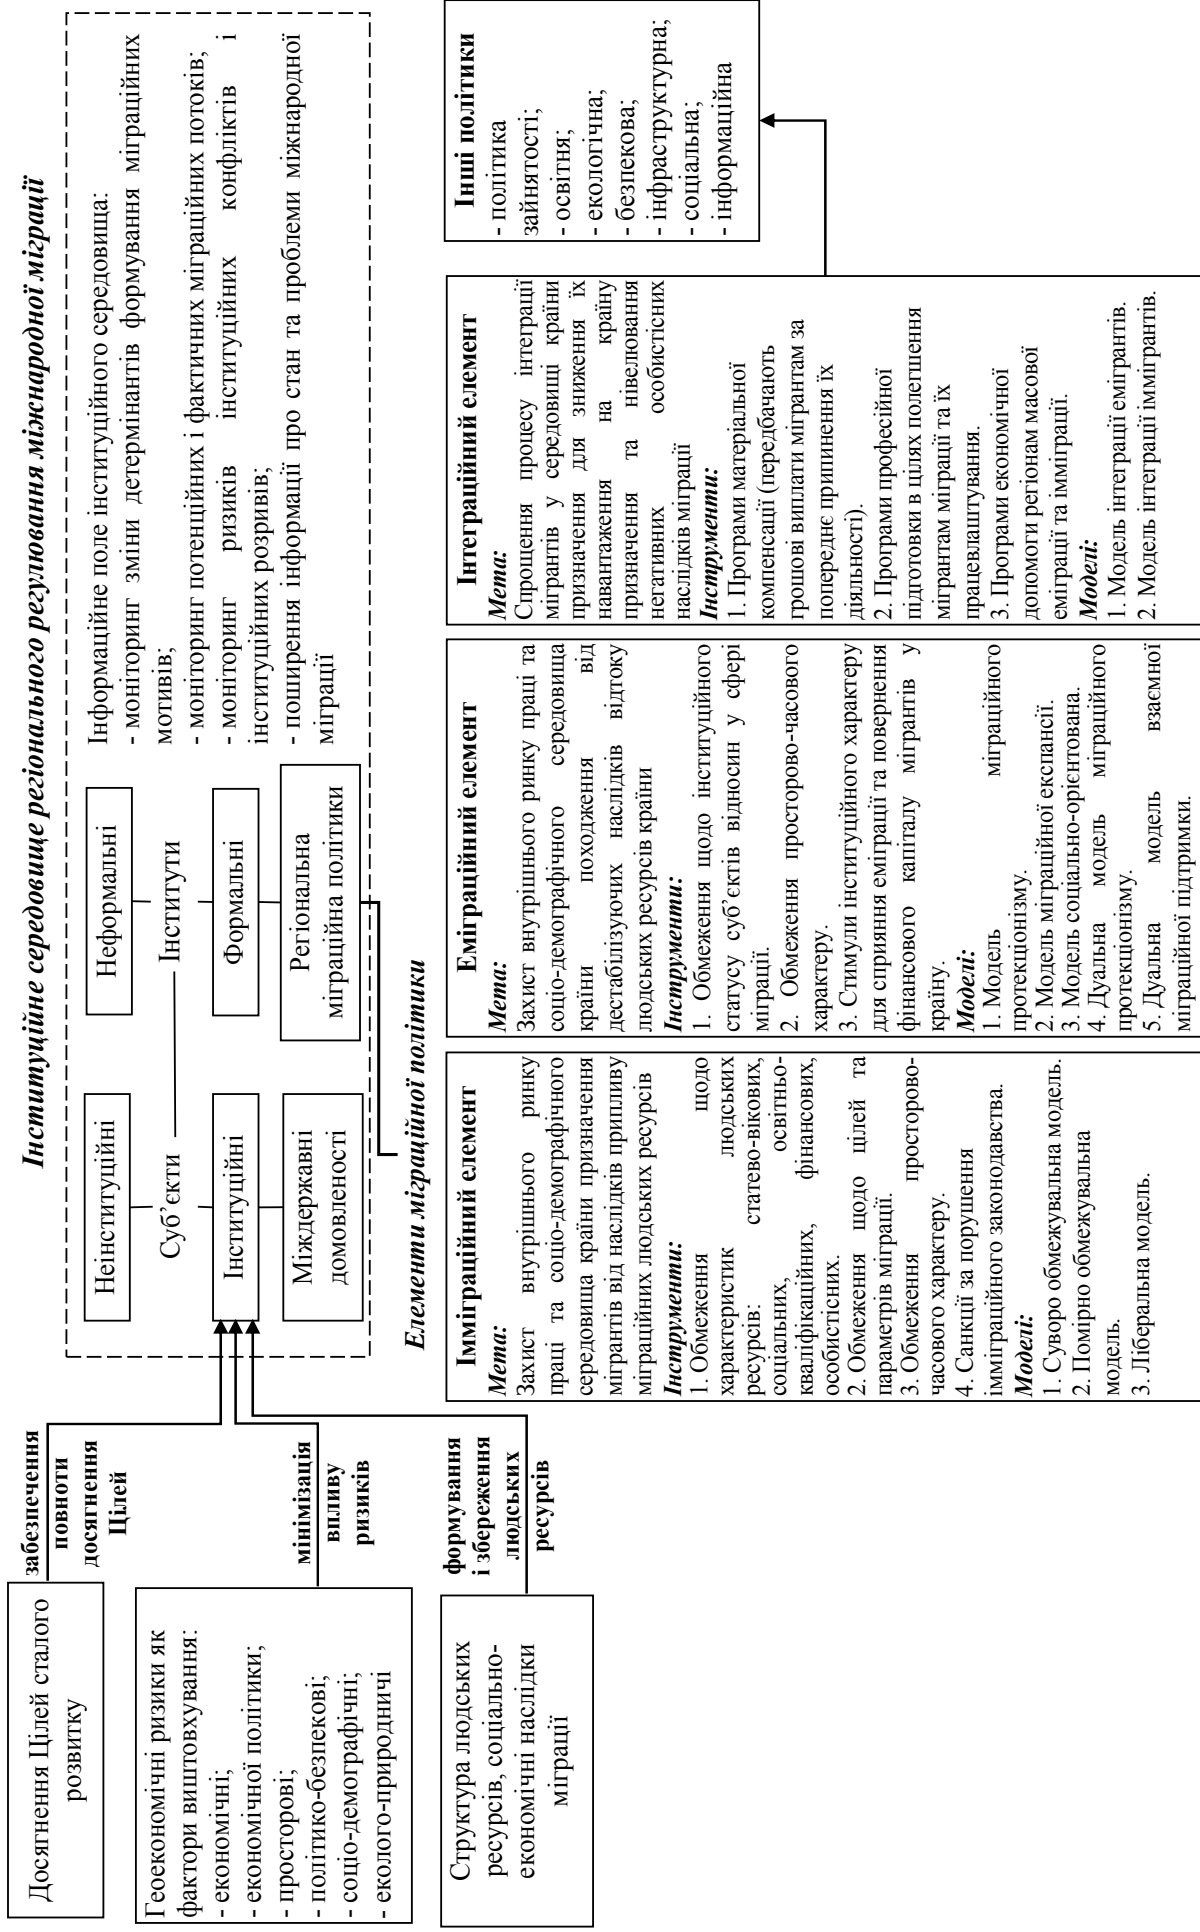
Інституційне середовище регіонального регулювання міжнародної міграції

Неінституційні

Суб'єкти

Інституційні

Міждержавні домовленості

Неформальні

Інститути

Формальні

Регіональна міграційна політики

Інформаційне поле інституційного середовища:
- моніторинг зміни детермінантів формування міграційних мотивів;
- моніторинг потенційних і фактичних міграційних потоків;
- моніторинг ризиків інституційних конфліктів і інституційних розривів;
- поширення інформації про стан та проблеми міжнародної міграції

Досягнення Цілей сталого розвитку

забезпечення повноти досягнення Цілей

Геоекономічні ризики як фактори виштовхування:
- економічні;
- економічної політики;
- просторові;
- політико-безпекові;
- соціо-демографічні;
- еколого-природничі

мінімізація впливу ризиків

Структура людських ресурсів, соціально-економічні наслідки міграції

формування і збереження людських ресурсів

Елементи міграційної політики

Імміграційний елемент
Мета:
Захист внутрішнього ринку праці та соціо-демографічного середовища країни призначення мігрантів від наслідків припливу міграційних людських ресурсів
Інструменти:
1. Обмеження щодо характеристик людських ресурсів: статево-вікових, соціальних, освітньо-кваліфікаційних, фінансових, особистісних.
2. Обмеження щодо цілей та параметрів міграції.
3. Обмеження просторово-часового характеру.
4. Санкції за порушення імміграційного законодавства.
Моделі:
1. Суворо обмежувальна модель.
2. Помірно обмежувальна модель.
3. Ліберальна модель.

Еміграційний елемент
Мета:
Захист внутрішнього ринку праці та соціо-демографічного середовища країни походження від дестабілізуючих наслідків відтоку людських ресурсів країни
Інструменти:
1. Обмеження щодо інституційного статусу суб'єктів відносин у сфері міграції.
2. Обмеження просторово-часового характеру.
3. Стимули інституційного характеру для сприяння еміграції та повернення фінансового капіталу мігрантів у країну.
Моделі:
1. Модель міграційного протекціонізму.
2. Модель міграційної експансії.
3. Модель соціально-орієнтована.
4. Дуальна модель міграційного протекціонізму.
5. Дуальна модель взаємної міграційної підтримки.

Інтеграційний елемент
Мета:
Спрощення процесу інтеграції мігрантів у середовищі країни призначення для зниження їх навантаження на країну призначення та нівелювання негативних особистісних наслідків міграції
Інструменти:
1. Програми матеріальної компенсації (передбачають грошові виплати мігрантам за попереднє припинення їх діяльності).
2. Програми професійної підготовки в цілях полегшення мігрантам міграції та їх працевлаштування.
3. Програми економічної допомоги регіонам масової еміграції та імміграції.
Моделі:
1. Модель інтеграції емігрантів.
2. Модель інтеграції іммігрантів.

Інші політики
- політика зайнятості;
- освітня;
- екологічна;
- безпекова;
- інфраструктурна;
- соціальна;
- інформаційна